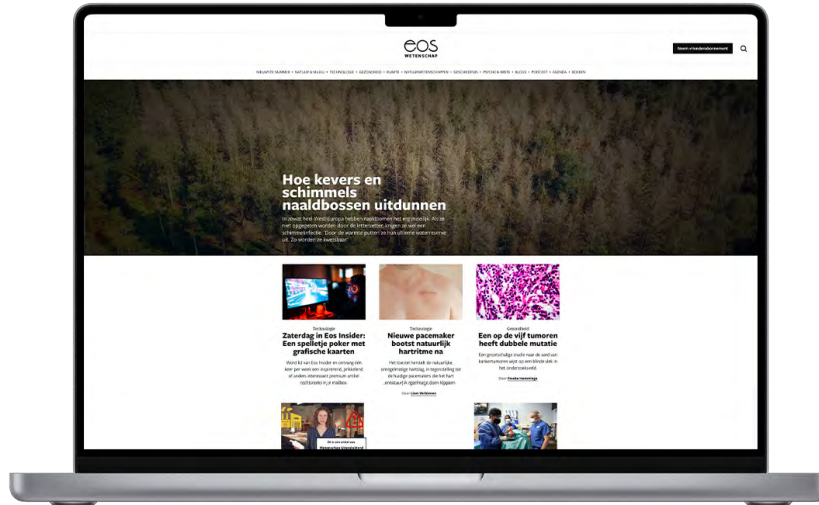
eos
WETENSCHAP

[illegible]

NIEUWSTE NUMMER • NATUUR & MILIEU • TECHNOLOGIE • GEZONDHEID • RUIMTE • WISKUNDE • GESCHIEDENIS • PSYCHOLOGIE • BLOGS • PODCAST • AGENDA • BOEKEN

Hoe kevers en schimmels naaldbossen uitdunnen

In zowat heel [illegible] hebben naaldbomen het erg moeilijk. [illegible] opgegeten worden door de letterzetter, kregen ze ook een schimmelinfectie. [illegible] uit. Zo worden ze kwetsbaar.

Technologie
Zaterdag in Eos Insider: Een spelletje poker met grafische kaarten

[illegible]

Technologie
Nieuwe pacemaker bootst natuurlijk hartritme na

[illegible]

Door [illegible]

Gezondheid
Een op de vijf tumoren heeft dubbele mutatie

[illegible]

Door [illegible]

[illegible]